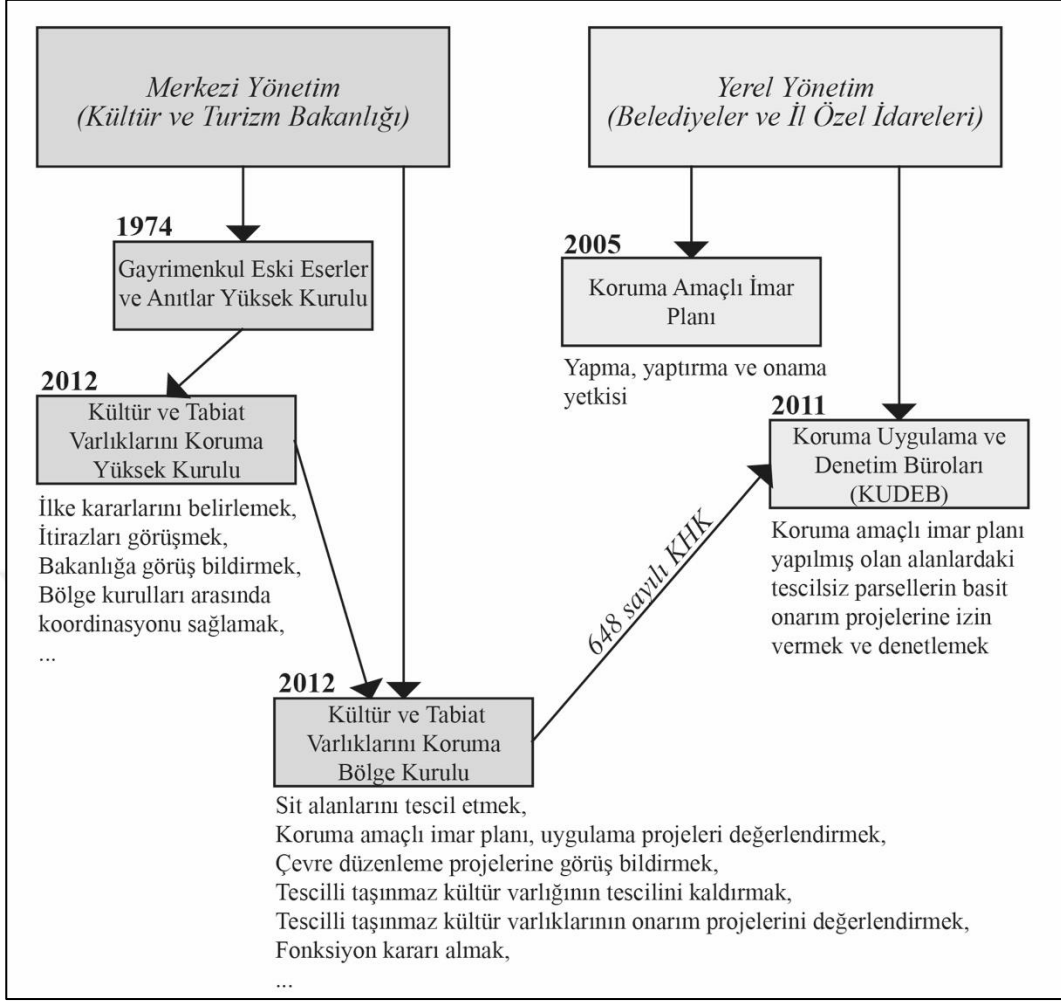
Merkezi Yönetim
(Kültür ve Turizm Bakanlığı)

Yerel Yönetim
(Belediyeler ve İl Özel İdareleri)

1974
Gayrimenkul Eski Eserler ve Anıtlar Yüksek Kurulu

2005
Koruma Amaçlı İmar Planı

Yapma, yaptırma ve onama yetkisi

2012
Kültür ve Tabiat Varlıklarını Koruma Yüksek Kurulu

İlke kararlarını belirlemek,
İtirazları görüşmek,
Bakanlığa görüş bildirmek,
Bölge kurulları arasında koordinasyonu sağlamak,
...

2011
Koruma Uygulama ve Denetim Büroları (KUDEB)

Koruma amaçlı imar planı yapılmış olan alanlardaki tescilsiz parsellerin basit onarım projelerine izin vermek ve denetlemek

648 sayılı KHK

2012
Kültür ve Tabiat Varlıklarını Koruma Bölge Kurulu

Sit alanlarını tescil etmek,
Koruma amaçlı imar planı, uygulama projeleri değerlendirmek,
Çevre düzenleme projelerine görüş bildirmek,
Tescilli taşınmaz kültür varlığının tescilini kaldırmak,
Tescilli taşınmaz kültür varlıklarının onarım projelerini değerlendirmek,
Fonksiyon kararı almak,
...